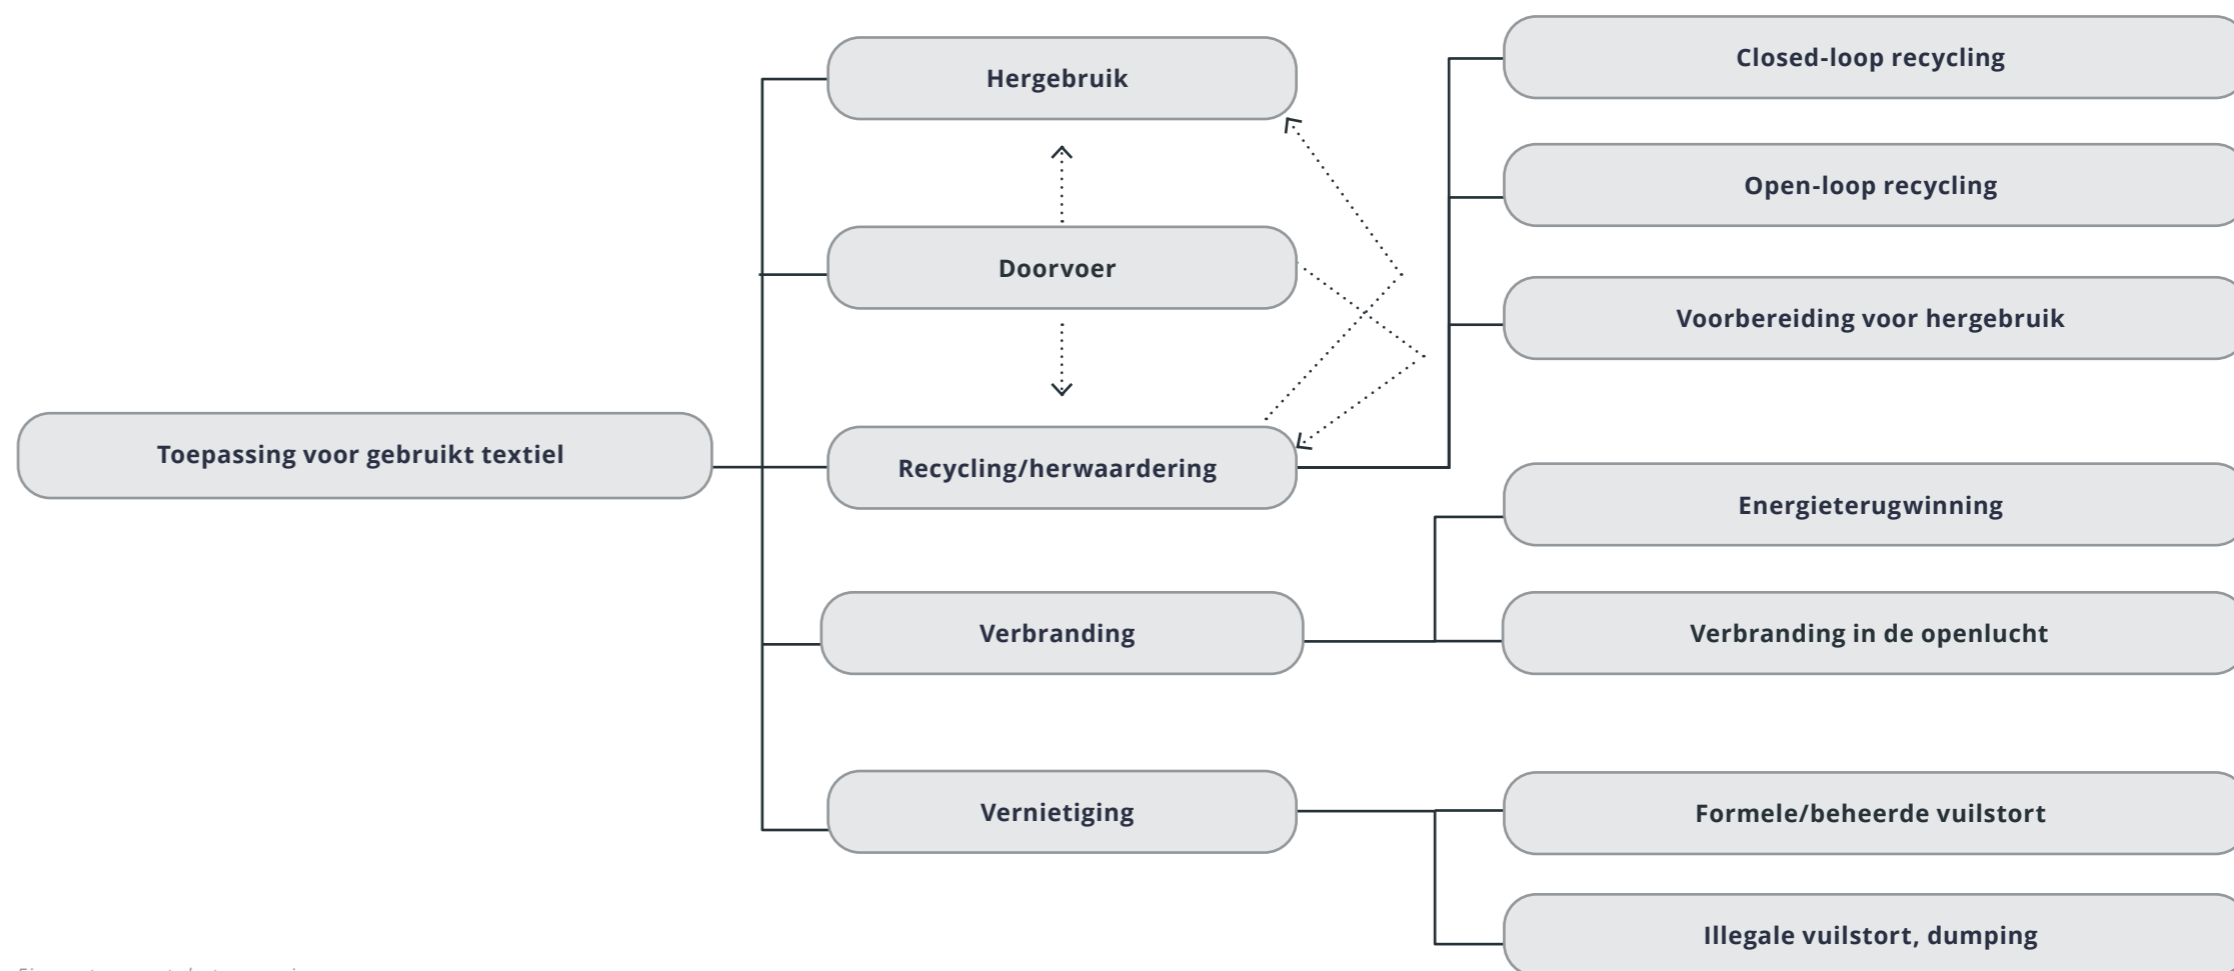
Toepassing voor gebruikt textiel

Hergebruik

Doorvoer

Recycling/herwaardering

Verbranding

Vernietiging

Closed-loop recycling

Open-loop recycling

Voorbereiding voor hergebruik

Energieterugwinning

Verbranding in de openlucht

Formele/beheerde vuilstort

Illegale vuilstort, dumping

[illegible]